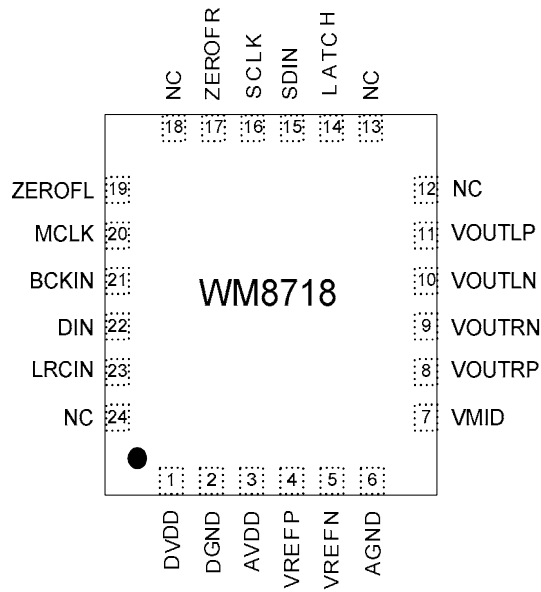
NC ZEROFR SCLK SDIN LATCH NC

18 17 16 15 14 13

ZEROFL 19
MCLK 20
BCKIN 21
DIN 22
LRCIN 23
NC 24

12 NC
11 VOUTLP
10 VOUTLN
9 VOUTRN
8 VOUTRP
7 VMID

WM8718

1 2 3 4 5 6

DVDD DGND AVDD VREFP VREFN AGND